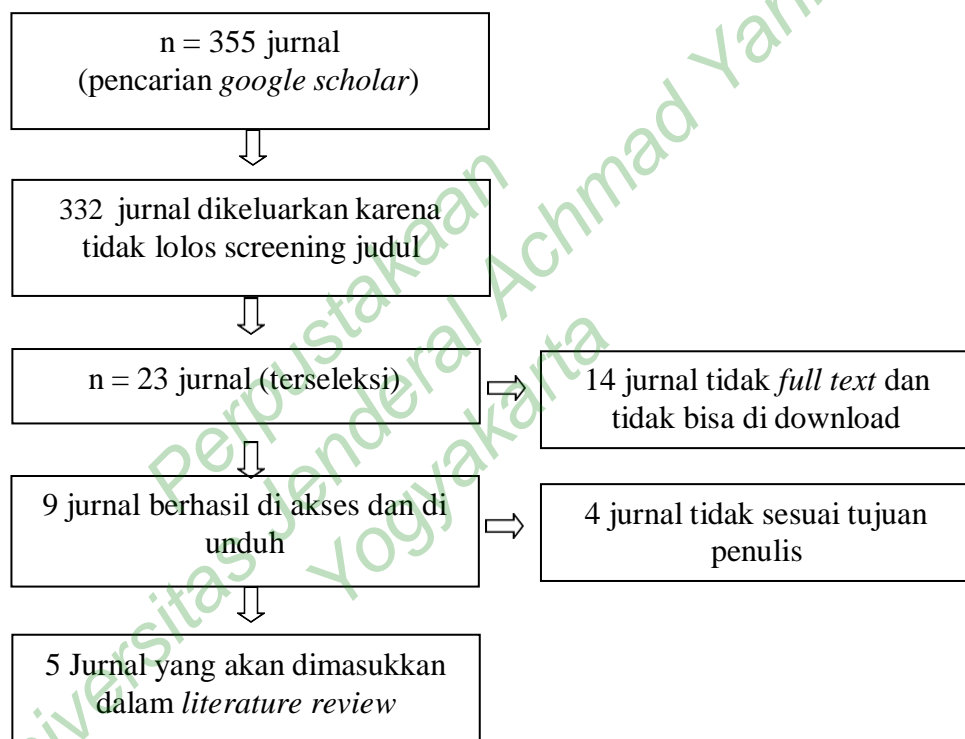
n = 355 jurnal
(pencarian *google scholar*)

332 jurnal dikeluarkan karena tidak lolos screening judul

n = 23 jurnal (terseleksi)

14 jurnal tidak *full text* dan tidak bisa di download

9 jurnal berhasil di akses dan di unduh

4 jurnal tidak sesuai tujuan penulis

5 Jurnal yang akan dimasukkan dalam *literature review*

Perpustakaan Universitas Jenderal Achmad Yani Yogyakarta